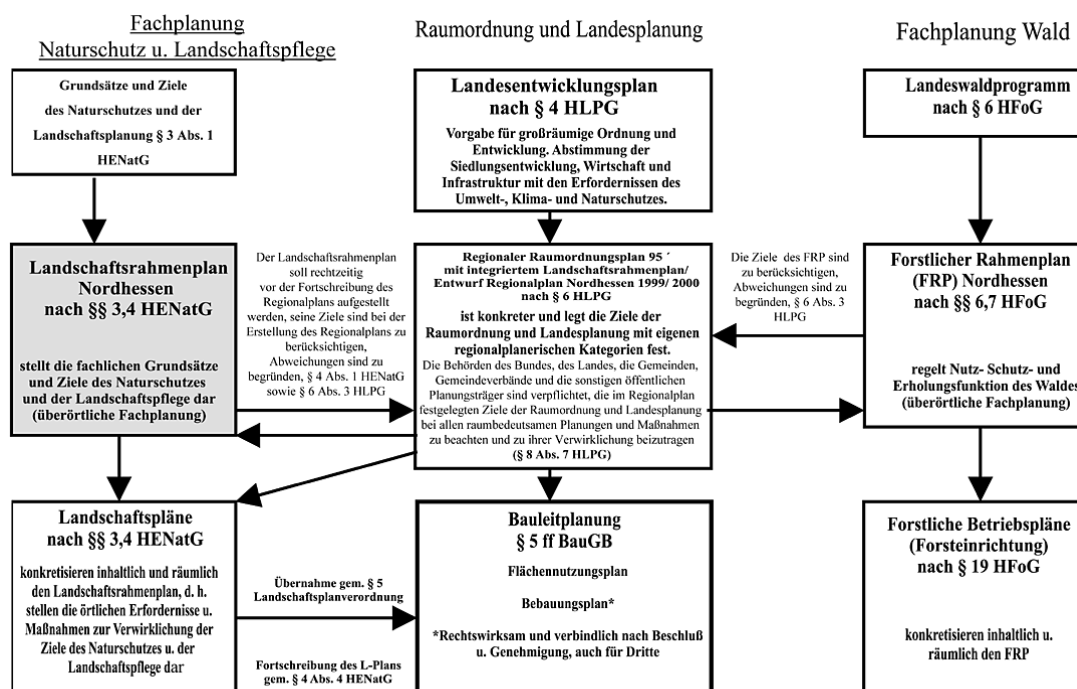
Fachplanung
Naturschutz u. Landschaftspflege

Raumordnung und Landesplanung

Fachplanung Wald

Grundsätze und Ziele des Naturschutzes und der Landschaftsplanung § 3 Abs. 1 HENatG

Landesentwicklungsplan nach § 4 HLPG

Vorgabe für großräumige Ordnung und Entwicklung. Abstimmung der Siedlungsentwicklung, Wirtschaft und Infrastruktur mit den Erfordernissen des Umwelt-, Klima- und Naturschutzes.

Landeswaldprogramm nach § 6 HFoG

Landschaftsrahmenplan Nordhessen nach §§ 3,4 HENatG

stellt die fachlichen Grundsätze und Ziele des Naturschutzes und der Landschaftspflege dar (überörtliche Fachplanung)

Der Landschaftsrahmenplan soll rechtzeitig vor der Fortschreibung des Regionalplans aufgestellt werden, seine Ziele sind bei der Erstellung des Regionalplans zu berücksichtigen, Abweichungen sind zu begründen, § 4 Abs. 1 HENatG sowie § 6 Abs. 3 HLPG

Regionaler Raumordnungsplan 95 ´ mit integriertem Landschaftsrahmenplan/ Entwurf Regionalplan Nordhessen 1999/ 2000 nach § 6 HLPG

ist konkreter und legt die Ziele der Raumordnung und Landesplanung mit eigenen regionalplanerischen Kategorien fest.

Die Behörden des Bundes, des Landes, die Gemeinden, Gemeindeverbände und die sonstigen öffentlichen Planungsträger sind verpflichtet, die im Regionalplan festgelegten Ziele der Raumordnung und Landesplanung bei allen raumbedeutsamen Planungen und Maßnahmen zu beachten und zu ihrer Verwirklichung beizutragen (§ 8 Abs. 7 HLPG)

Die Ziele des FRP sind zu berücksichtigen, Abweichungen sind zu begründen, § 6 Abs. 3 HLPG

Forstlicher Rahmenplan (FRP) Nordhessen nach §§ 6,7 HFoG

regelt Nutz- Schutz- und Erholungsfunktion des Waldes (überörtliche Fachplanung)

Landschaftspläne nach §§ 3,4 HENatG

konkretisieren inhaltlich und räumlich den Landschaftsrahmenplan, d. h. stellen die örtlichen Erfordernisse u. Maßnahmen zur Verwirklichung der Ziele des Naturschutzes u. der Landschaftspflege dar

Übernahme gem. § 5 Landschaftsplanverordnung

Fortschreibung des L-Plans gem. § 4 Abs. 4 HENatG

Bauleitplanung § 5 ff BauGB

Flächennutzungsplan

Bebauungsplan*

*Rechtswirksam und verbindlich nach Beschluß u. Genehmigung, auch für Dritte

Forstliche Betriebspläne (Forsteinrichtung) nach § 19 HFoG

konkretisieren inhaltlich u. räumlich den FRP